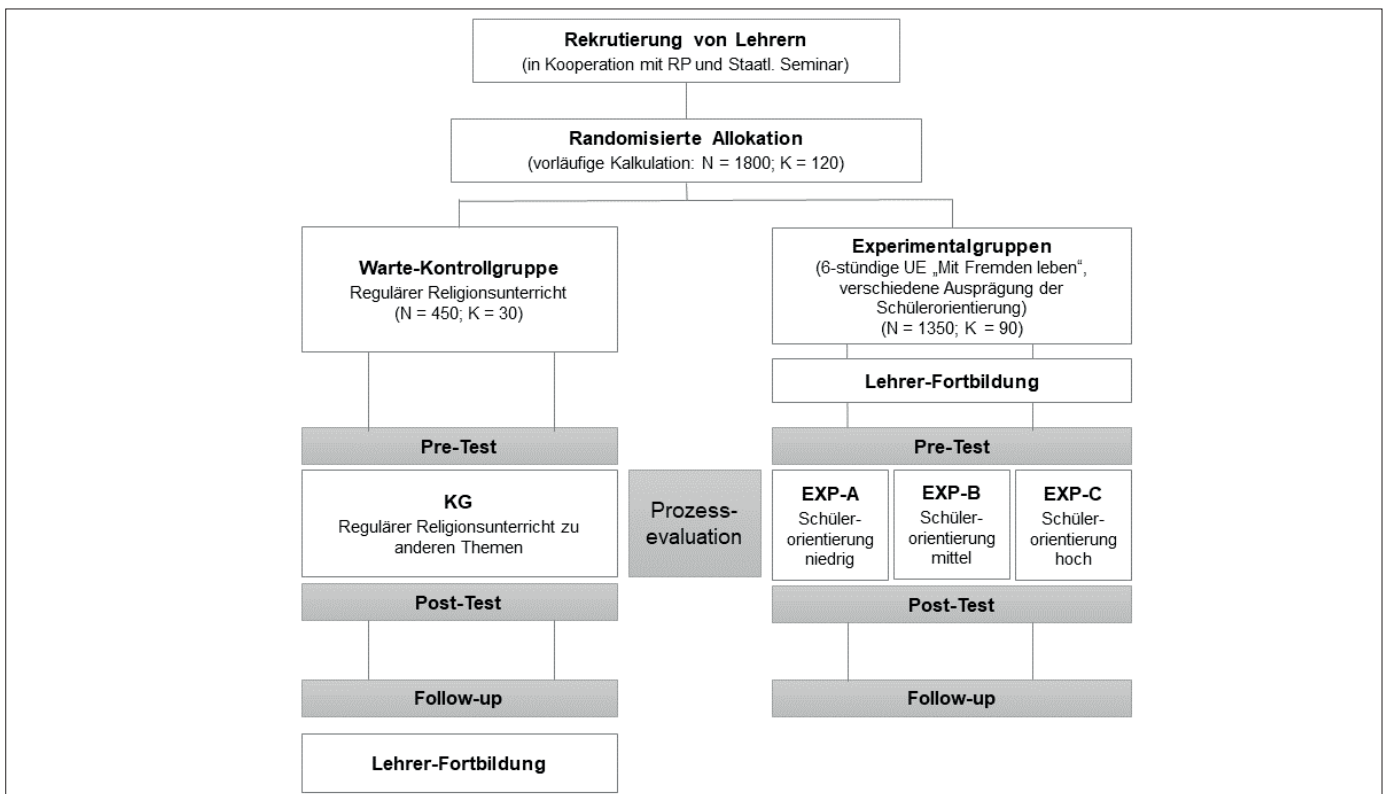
Rekrutierung von Lehrern
(in Kooperation mit RP und Staatl. Seminar)

Randomisierte Allokation
(vorläufige Kalkulation: N = 1800; K = 120)

Warte-Kontrollgruppe
Regulärer Religionsunterricht
(N = 450; K = 30)

Experimentalgruppen
(6-stündige UE „Mit Fremden leben", verschiedene Ausprägung der Schülerorientierung)
(N = 1350; K = 90)

Lehrer-Fortbildung

Pre-Test

Pre-Test

KG
Regulärer Religionsunterricht zu anderen Themen

Prozess-evaluation

EXP-A
Schüler-orientierung niedrig

EXP-B
Schüler-orientierung mittel

EXP-C
Schüler-orientierung hoch

Post-Test

Post-Test

Follow-up

Follow-up

Lehrer-Fortbildung